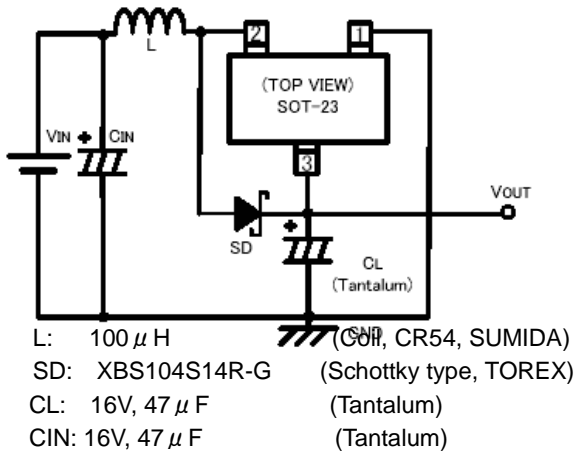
L

2

1

(TOP VIEW)
SOT-23

VIN

CIN

3

VOUT

SD

CL
(Tantalum)

GND

L: 100 $\mu$ H (Coil, CR54, SUMIDA)
SD: XBS104S14R-G (Schottky type, TOREX)
CL: 16V, 47 $\mu$ F (Tantalum)
CIN: 16V, 47 $\mu$ F (Tantalum)